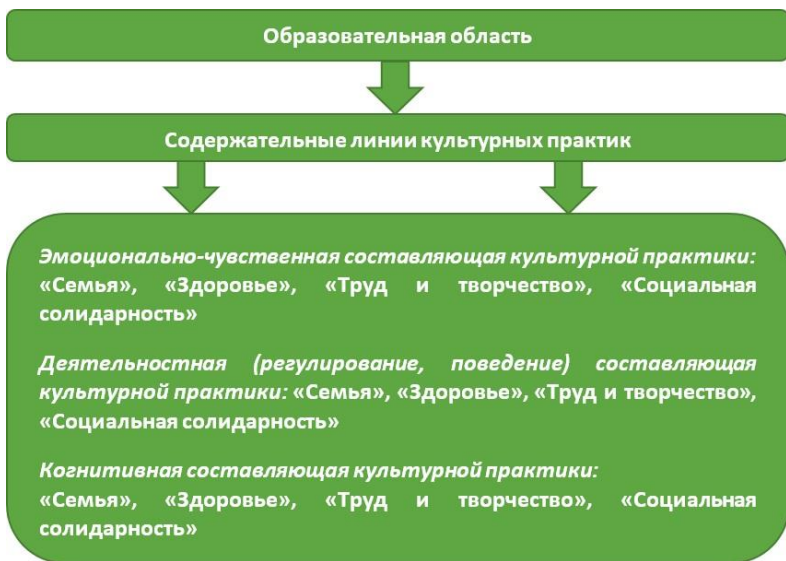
Образовательная область

Содержательные линии культурных практик

Эмоционально-чувственная составляющая культурной практики: «Семья», «Здоровье», «Труд и творчество», «Социальная солидарность»

Деятельностная (регулирование, поведение) составляющая культурной практики: «Семья», «Здоровье», «Труд и творчество», «Социальная солидарность»

Когнитивная составляющая культурной практики:
«Семья», «Здоровье», «Труд и творчество», «Социальная солидарность»